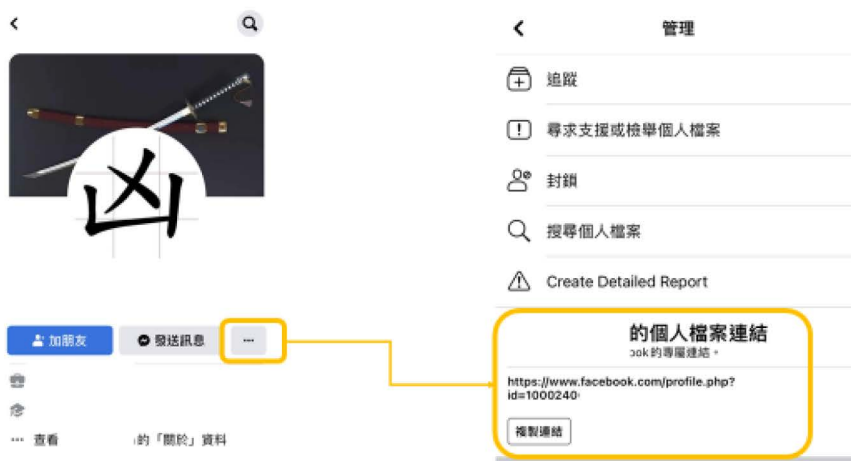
凶

加朋友

發送訊息

···

··· 查看 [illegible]的「關於」資料

管理

追蹤

尋求支援或檢舉個人檔案

封鎖

搜尋個人檔案

Create Detailed Report

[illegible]的個人檔案連結

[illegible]ook 的專屬連結。

https://www.facebook.com/profile.php?id=1000240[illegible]

複製連結